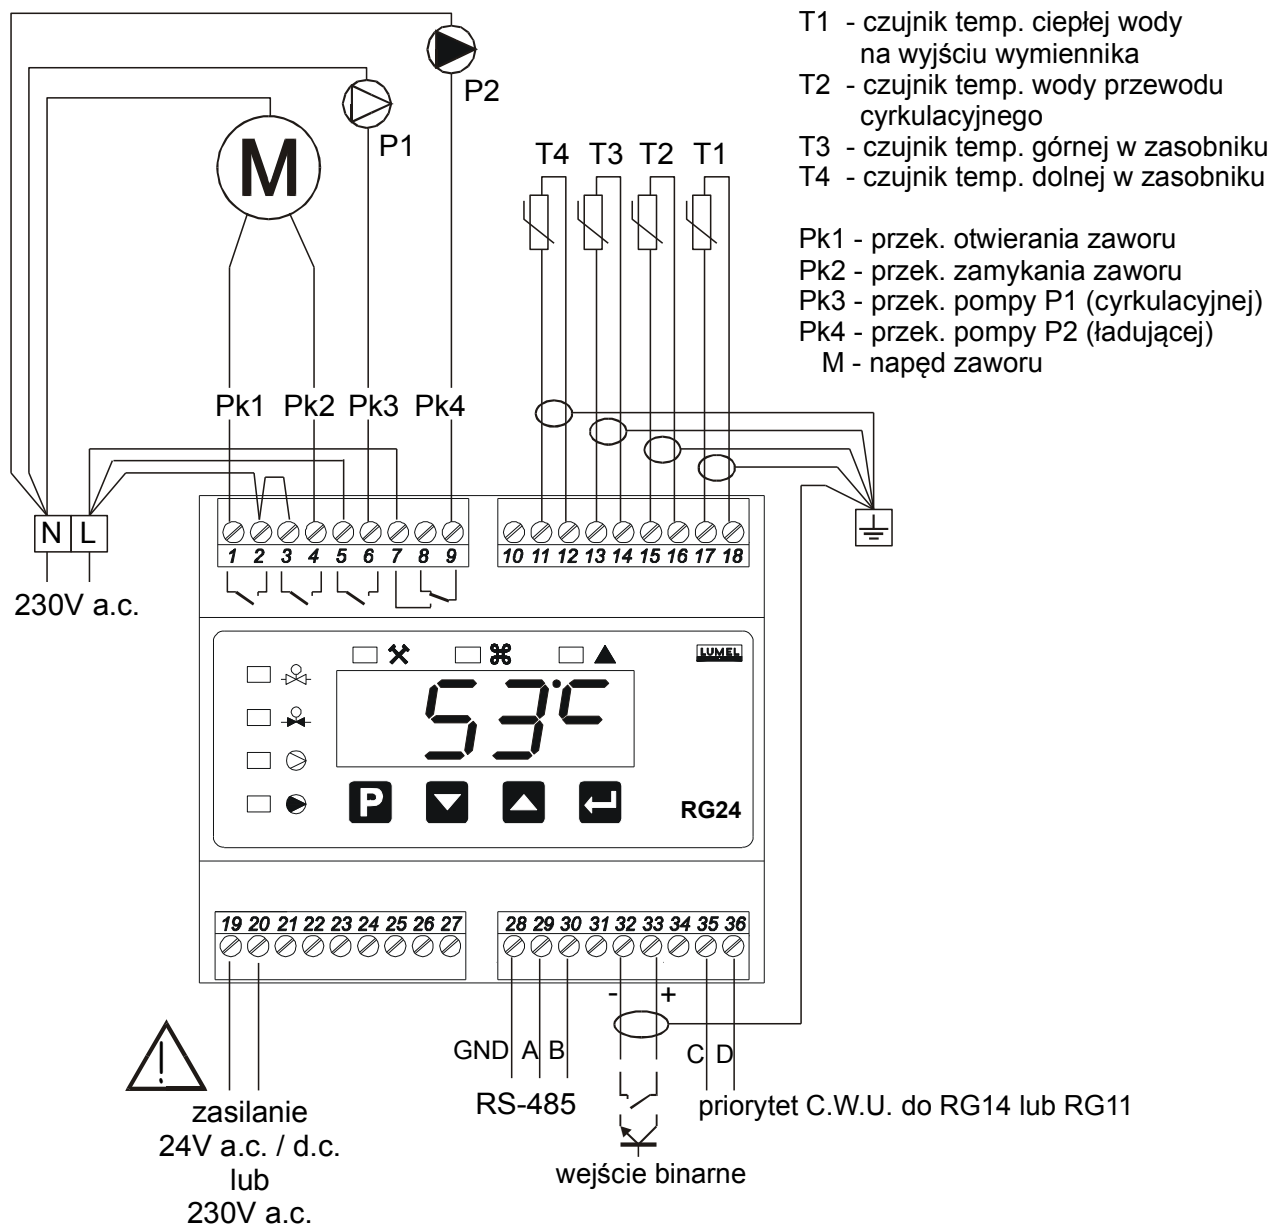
T1 - czujnik temp. ciepłej wody na wyjściu wymiennika
T2 - czujnik temp. wody przewodu cyrkulacyjnego
T3 - czujnik temp. górnej w zasobniku
T4 - czujnik temp. dolnej w zasobniku

Pk1 - przek. otwierania zaworu
Pk2 - przek. zamykania zaworu
Pk3 - przek. pompy P1 (cyrkulacyjnej)
Pk4 - przek. pompy P2 (ładującej)
M - napęd zaworu

P2
P1
M
T4 T3 T2 T1
Pk1 Pk2 Pk3 Pk4
N L
230V a.c.
1 2 3 4 5 6 7 8 9
10 11 12 13 14 15 16 17 18
LUMEL
53°C
P
RG24
19 20 21 22 23 24 25 26 27
28 29 30 31 32 33 34 35 36
- +
GND A B
RS-485
C D
priorytet C.W.U. do RG14 lub RG11
wejście binarne
zasilanie
24V a.c. / d.c.
lub
230V a.c.